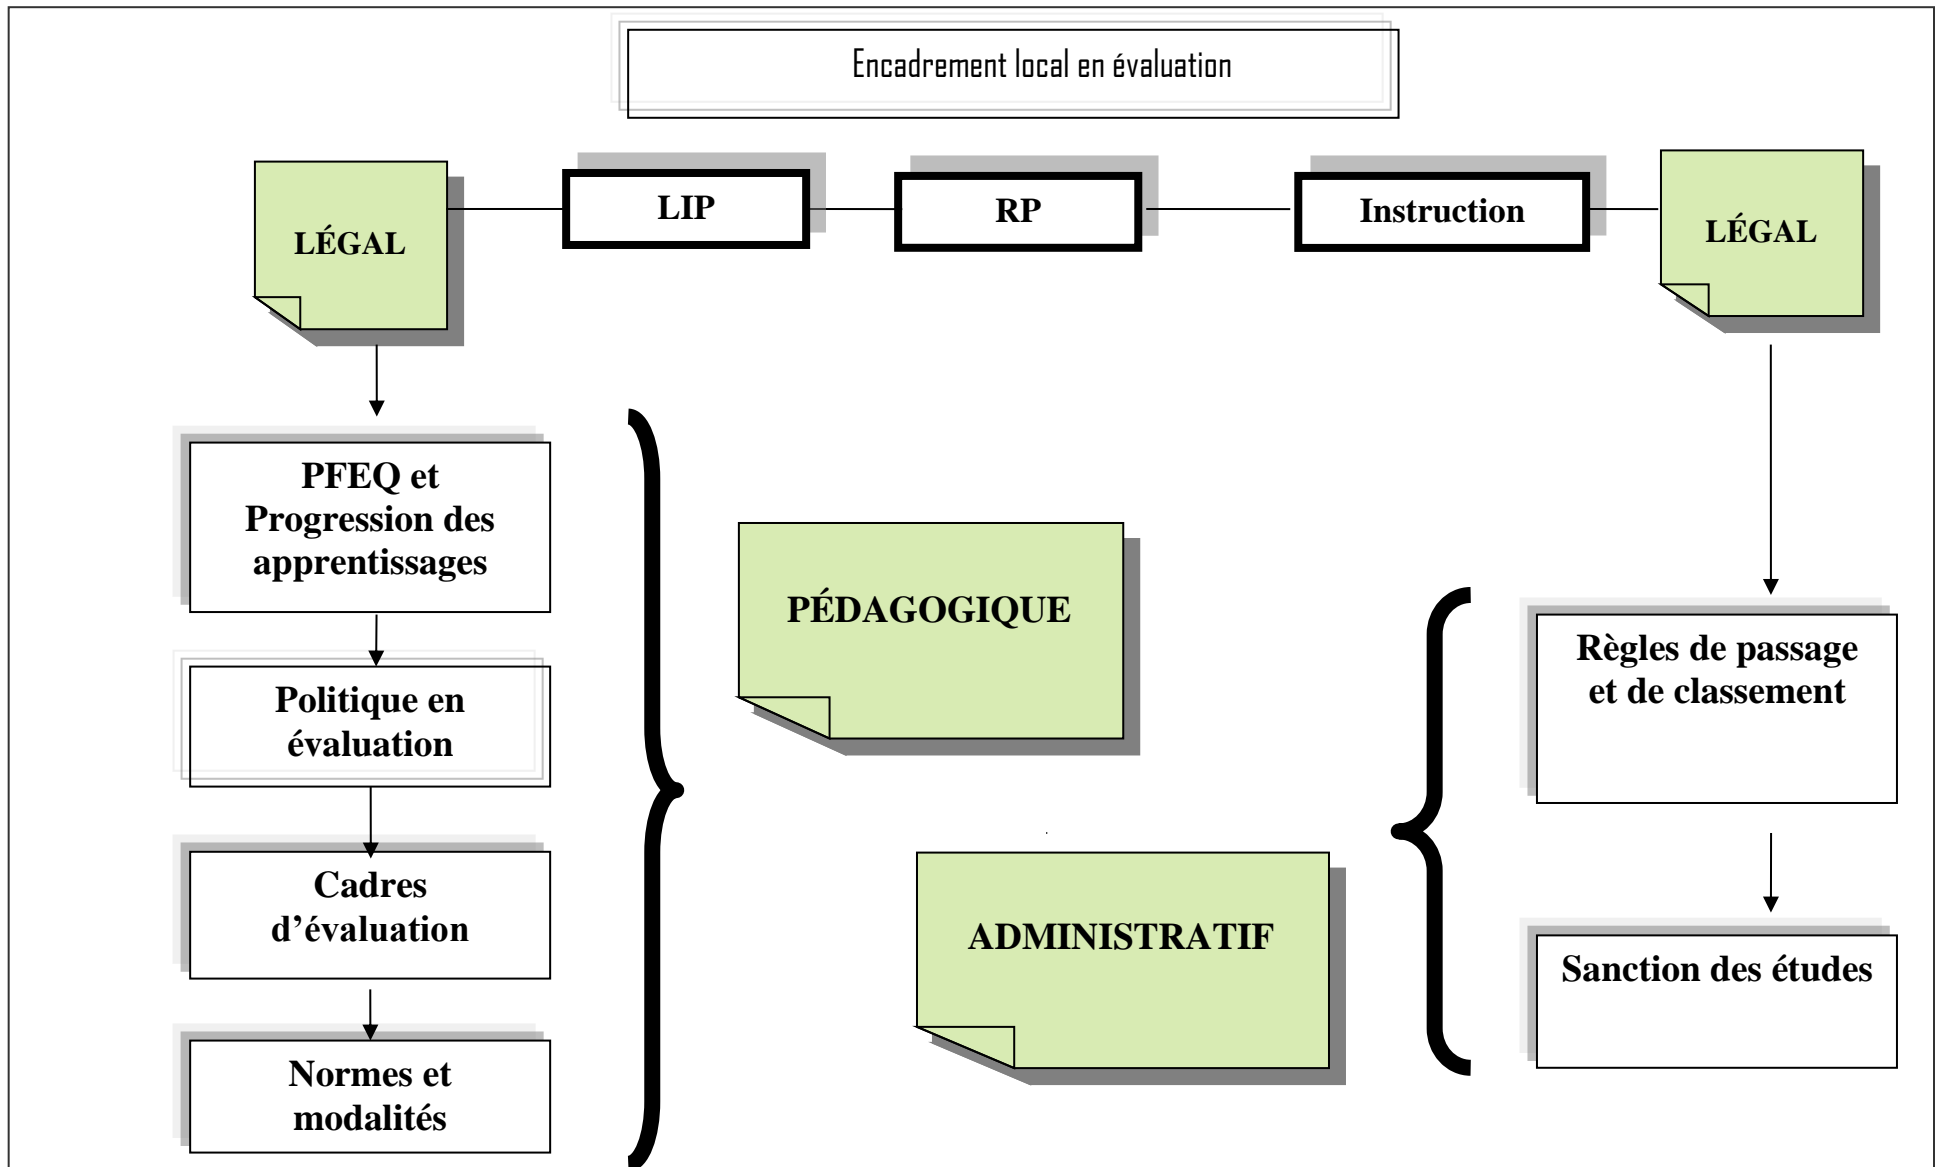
Encadrement local en évaluation

LÉGAL

LIP

RP

Instruction

LÉGAL

PFEQ et Progression des apprentissages

Politique en évaluation

Cadres d’évaluation

Normes et modalités

PÉDAGOGIQUE

ADMINISTRATIF

Règles de passage et de classement

Sanction des études